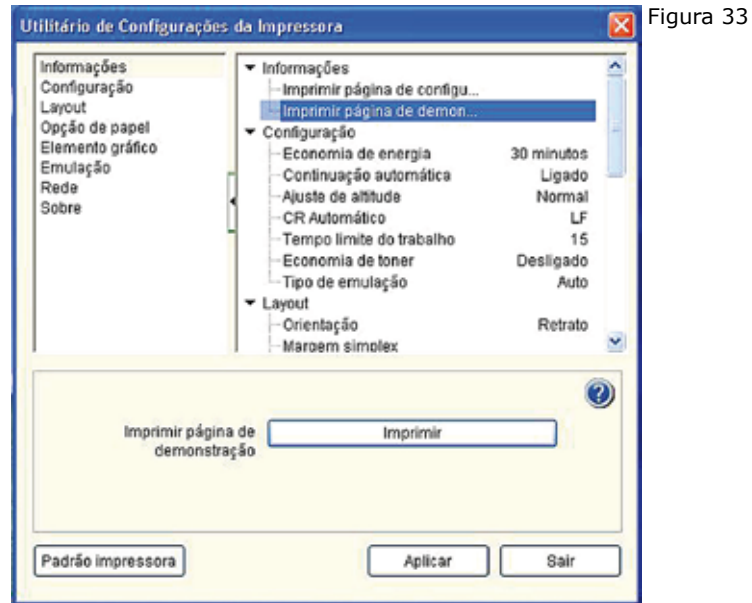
Utilitário de Configurações da Impressora

Figura 33

Informações
Configuração
Layout
Opção de papel
Elemento gráfico
Emulação
Rede
Sobre

| | |
|---|---|
| Informações | |
| Imprimir página de configu... | |
| Imprimir página de demon... | |
| Configuração | |
| Economia de energia | 30 minutos |
| Continuação automática | Ligado |
| Ajuste de altitude | Normal |
| CR Automático | LF |
| Tempo limite do trabalho | 15 |
| Economia de toner | Desligado |
| Tipo de emulação | Auto |
| Layout | |
| Orientação | Retrato |
| Margem simplex | |

Imprimir página de demonstração

Imprimir

Padrão impressora

Aplicar

Sair